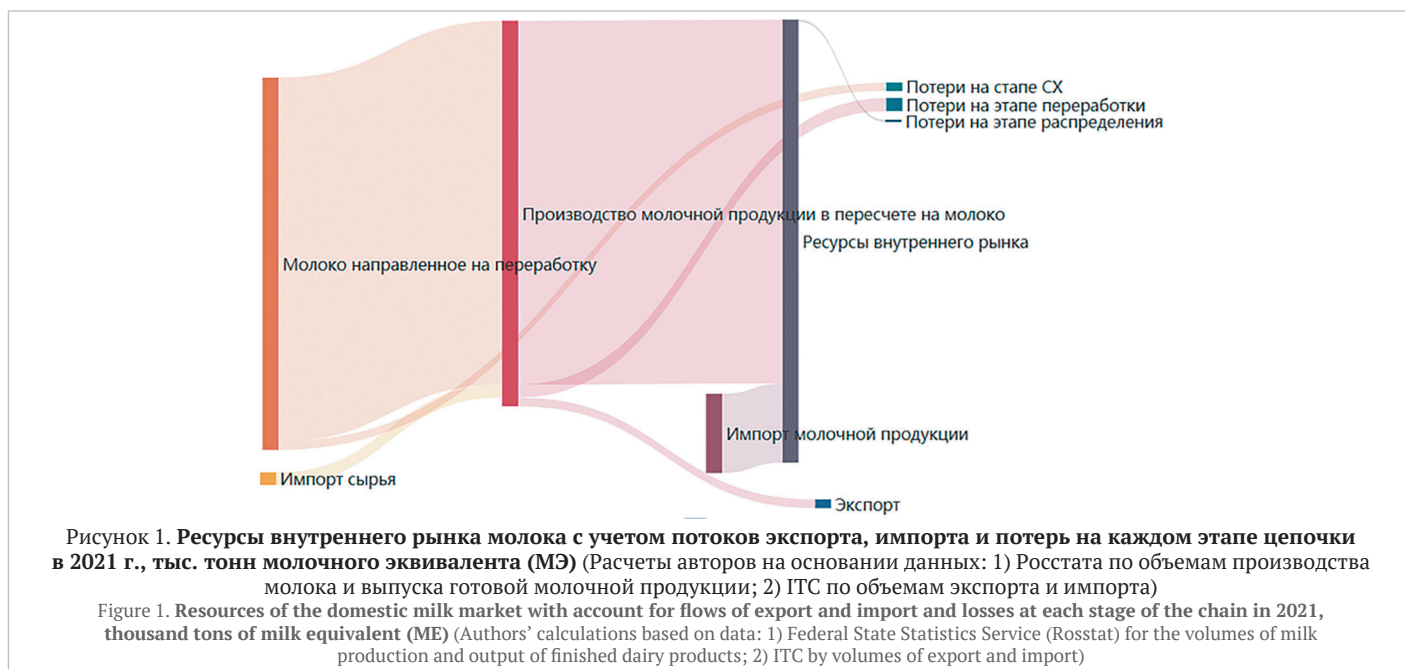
Потери на стапе СХ
Потери на этапе переработки
Потери на этапе распределения

Производство молочной продукции в пересчете на молоко

Ресурсы внутреннего рынка

Молоко направленное на переработку

Импорт молочной продукции

Импорт сырья

Экспорт

Рисунок 1. **Ресурсы внутреннего рынка молока с учетом потоков экспорта, импорта и потерь на каждом этапе цепочки в 2021 г., тыс. тонн молочного эквивалента (МЭ)** (Расчеты авторов на основании данных: 1) Росстата по объемам производства молока и выпуска готовой молочной продукции; 2) ITC по объемам экспорта и импорта)

Figure 1. **Resources of the domestic milk market with account for flows of export and import and losses at each stage of the chain in 2021, thousand tons of milk equivalent (ME)** (Authors' calculations based on data: 1) Federal State Statistics Service (Rosstat) for the volumes of milk production and output of finished dairy products; 2) ITC by volumes of export and import)